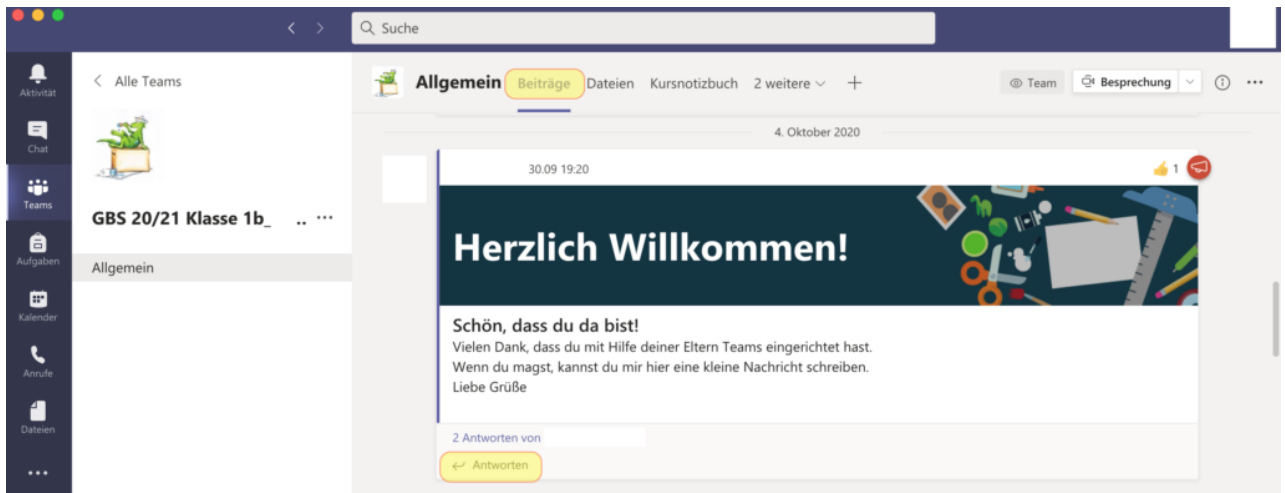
Suche

Aktivität
Chat
Teams
Aufgaben
Kalender
Anrufe
Dateien
...

< Alle Teams

GBS 20/21 Klasse 1b_ .. ...

Allgemein

Allgemein Beiträge Dateien Kursnotizbuch 2 weitere + Team Besprechung

4. Oktober 2020

30.09 19:20

1

Herzlich Willkommen!

Schön, dass du da bist!
Vielen Dank, dass du mit Hilfe deiner Eltern Teams eingerichtet hast.
Wenn du magst, kannst du mir hier eine kleine Nachricht schreiben.
Liebe Grüße

2 Antworten von

Antworten